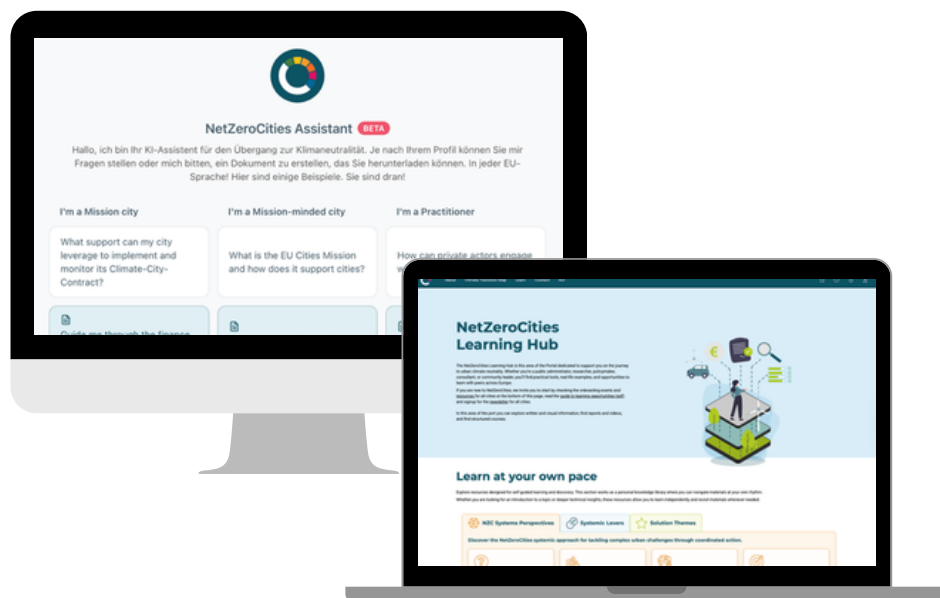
NetZeroCities Assistant BETA

Hallo, ich bin Ihr KI-Assistent für den Übergang zur Klimaneutralität. Je nach Ihrem Profil können Sie mir Fragen stellen oder mich bitten, ein Dokument zu erstellen, das Sie herunterladen können. In jeder EU-Sprache! Hier sind einige Beispiele. Sie sind dran!

I'm a Mission city

What support can my city leverage to implement and monitor its Climate-City-Contract?

Guide me through the finance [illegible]

I'm a Mission-minded city

What is the EU Cities Mission and how does it support cities?

I'm a Practitioner

How can private actors engage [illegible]

NetZeroCities Learning Hub

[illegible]

Learn at your own pace

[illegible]

NZC Systems Perspectives

Systemic Levers

Solution Themes

Discover the NetZeroCities systemic approach for tackling complex urban challenges through coordinated action.